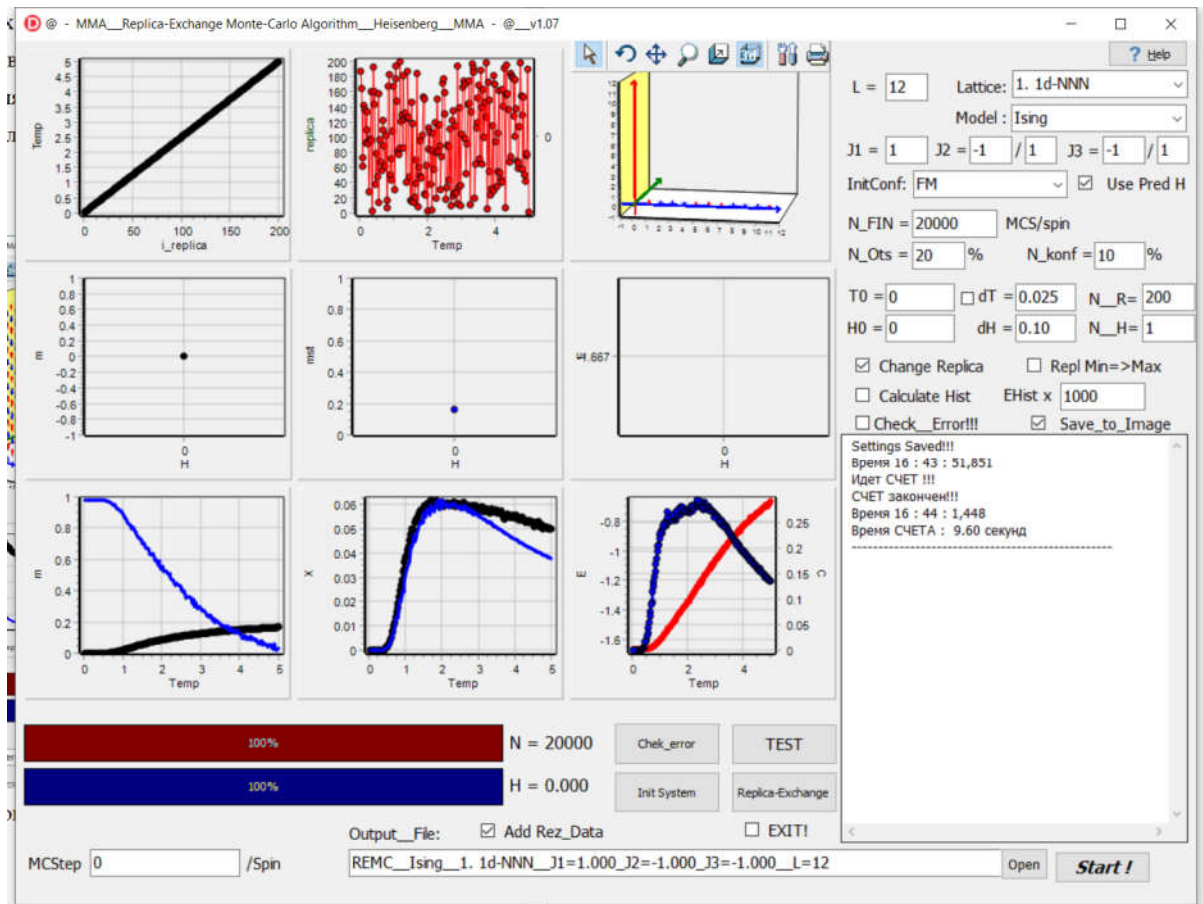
@ - MMA__Replica-Exchange Monte-Carlo Algorithm__Heisenberg__MMA - @__v1.07

? Help

L = 12 Lattice: 1. 1d-NNN

Model : Ising

J1 = 1 J2 = -1 / 1 J3 = -1 / 1

InitConf: FM ☑ Use Pred H

N_FIN = 20000 MCS/spin

N_Ots = 20 % N_konf = 10 %

T0 = 0 ☐ dT = 0.025 N__R= 200

H0 = 0 dH = 0.10 N__H= 1

☑ Change Replica ☐ Repl Min=>Max

☐ Calculate Hist EHist x 1000

☐ Check__Error!!! ☑ Save_to_Image

Settings Saved!!!
Время 16 : 43 : 51,851
Идет СЧЕТ !!!
СЧЕТ закончен!!!
Время 16 : 44 : 1,448
Время СЧЕТА : 9.60 секунд
------------------------------------------------

Temp 5 4.5 4 3.5 3 2.5 2 1.5 1 0.5 0
0 50 100 150 200
i_replica

replica 200 180 160 140 120 100 80 60 40 20 0
0 2 4
Temp
0

m 1 0.8 0.6 0.4 0.2 0 -0.2 -0.4 -0.6 -0.8 -1
0
H

mst 1 0.8 0.6 0.4 0.2 0
0
H

Ψ 1.667
0
H

m 1 0.8 0.6 0.4 0.2 0
0 1 2 3 4 5
Temp

χ 0.06 0.05 0.04 0.03 0.02 0.01 0
0 1 2 3 4 5
Temp

E -0.8 -1 -1.2 -1.4 -1.6
0 2 4
Temp
C 0.25 0.2 0.15 0.1 0.05 0

100%
N = 20000
100%
H = 0.000

Chek_error TEST
Init System Replica-Exchange

Output__File: ☑ Add Rez_Data ☐ EXIT!

MCStep 0 /Spin

REMC__Ising__1. 1d-NNN__J1=1.000_J2=-1.000_J3=-1.000__L=12 Open Start !